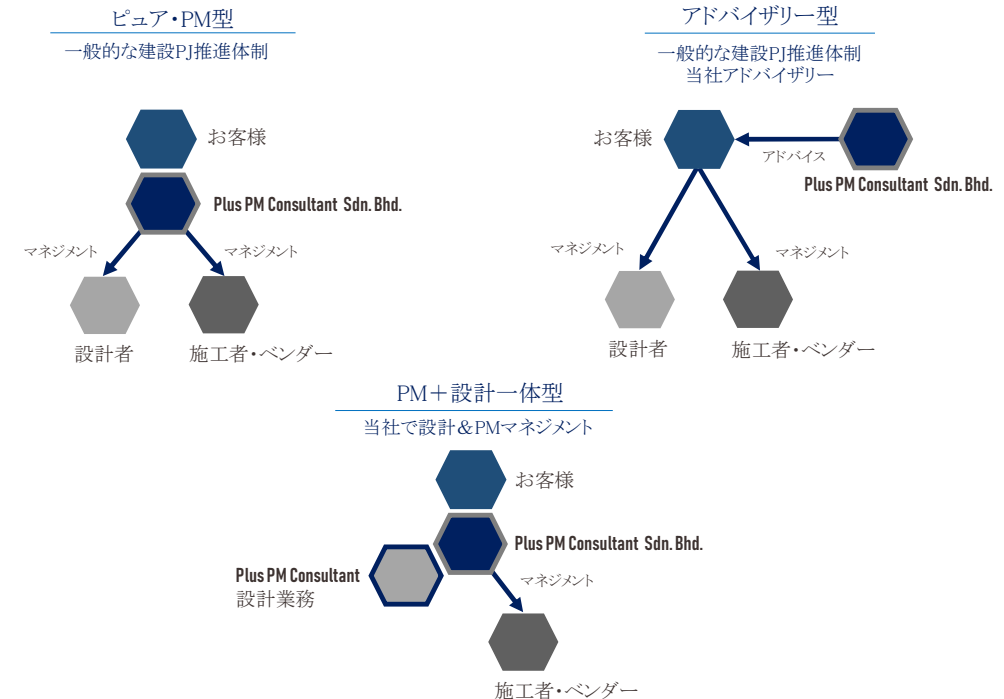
ピュア・PM型

一般的な建設PJ推進体制

お客様

Plus PM Consultant Sdn. Bhd.

マネジメント

マネジメント

設計者

施工者・ベンダー

アドバイザリー型

一般的な建設PJ推進体制
当社アドバイザリー

お客様

アドバイス

Plus PM Consultant Sdn. Bhd.

マネジメント

マネジメント

設計者

施工者・ベンダー

PM＋設計一体型

当社で設計&PMマネジメント

お客様

Plus PM Consultant Sdn. Bhd.

Plus PM Consultant
設計業務

マネジメント

施工者・ベンダー